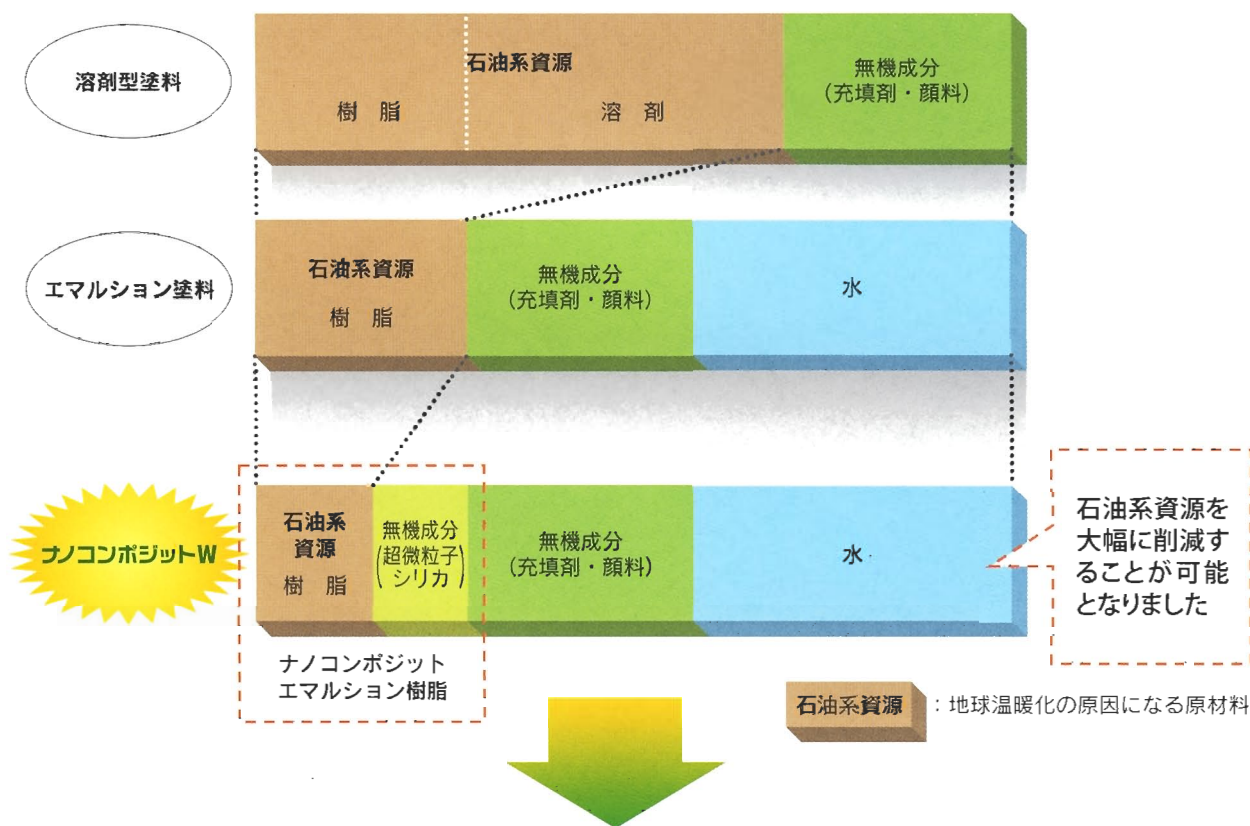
溶剤型塗料

石油系資源

樹 脂

溶 剤

無機成分
(充填剤・顔料)

エマルション塗料

石油系資源

樹 脂

無機成分
(充填剤・顔料)

水

ナノコンポジットW

石油系資源

樹 脂

無機成分
(超微粒子シリカ)

無機成分
(充填剤・顔料)

水

石油系資源を大幅に削減することが可能となりました

ナノコンポジット
エマルション樹脂

石油系資源 : 地球温暖化の原因になる原材料